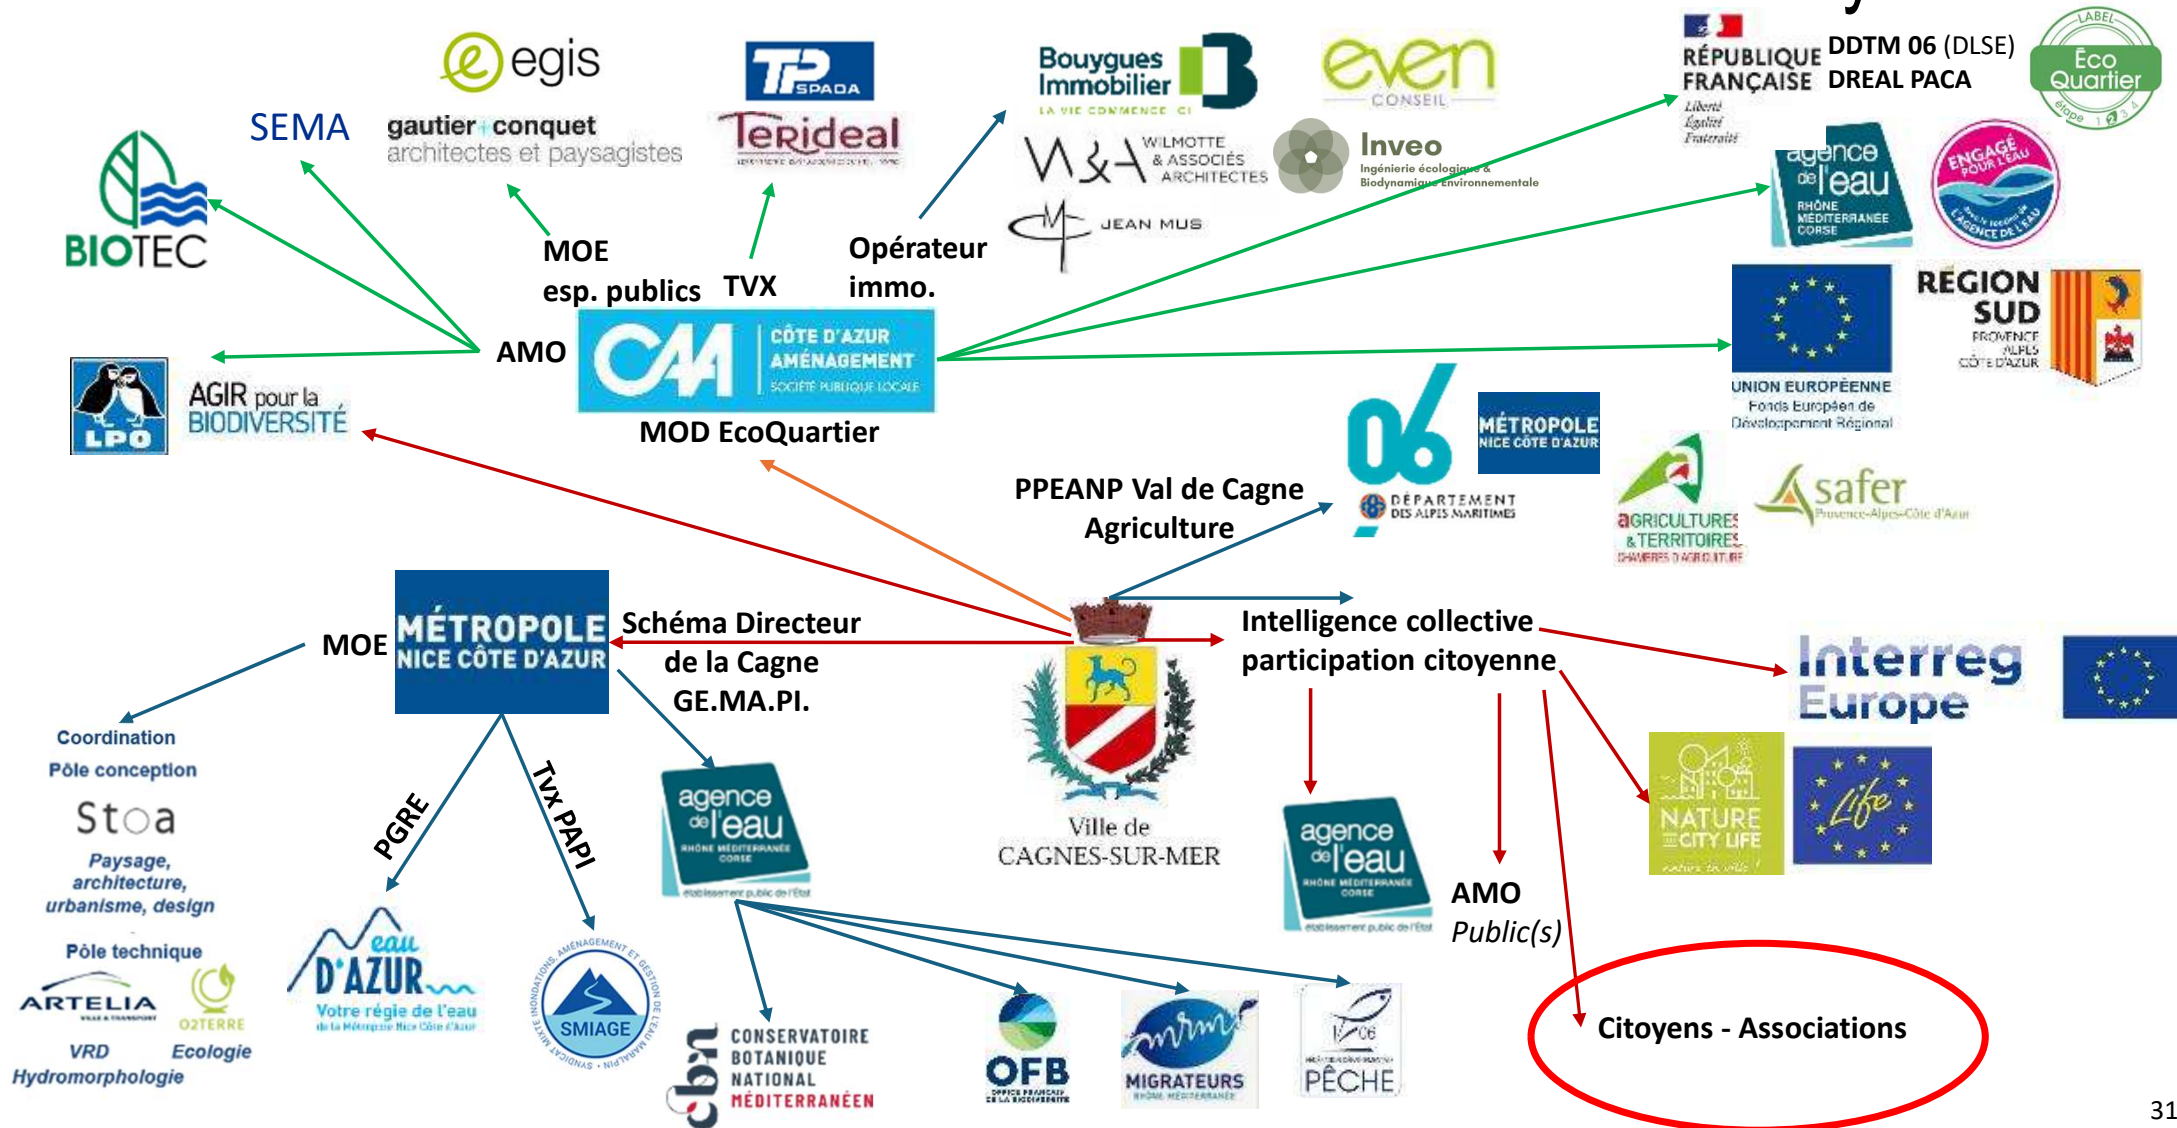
egis
gautier+conquet architectes et paysagistes
TP SPADA
Terideal
Bouygues Immobilier LA VIE COMMENCE ICI
even CONSEIL
W&A WILMOTTE & ASSOCIÉS ARCHITECTES
Inveo Ingénierie écologique & Biodynamique Environnementale
JEAN MUS
RÉPUBLIQUE FRANÇAISE Liberté Égalité Fraternité
DDTM 06 (DLSE)
DREAL PACA
LABEL Eco Quartier étape 1 2 3 4
SEMA
BIOTEC
MOE esp. publics
TVX
Opérateur immo.
agence de l'eau RHÔNE MÉDITERRANÉE CORSE
ENGAGÉ POUR L'EAU
AMO
CÔTE D'AZUR AMÉNAGEMENT SOCIÉTÉ PUBLIQUE LOCALE
UNION EUROPÉENNE Fonds Européen de Développement Régional
RÉGION SUD PROVENCE ALPES CÔTE D'AZUR
LPO
AGIR pour la BIODIVERSITÉ
MOD EcoQuartier
06 DÉPARTEMENT DES ALPES MARITIMES
MÉTROPOLE NICE CÔTE D'AZUR
PPEANP Val de Cagne Agriculture
AGRICULTURES & TERRITOIRES CHAMBRES D'AGRICULTURE
safer Provence-Alpes-Côte d'Azur
MOE
MÉTROPOLE NICE CÔTE D'AZUR
Schéma Directeur de la Cagne GE.MA.PI.
Intelligence collective participation citoyenne
Interreg Europe
Coordination
Pôle conception
Stoa
Paysage, architecture, urbanisme, design
Pôle technique
ARTELIA
O2TERRE
VRD
Hydromorphologie
Ecologie
PGRE
Tvx PAPI
eau D'AZUR Votre régie de l'eau
SMIAGE
agence de l'eau RHÔNE MÉDITERRANÉE CORSE établissement public de l'État
Ville de CAGNES-SUR-MER
agence de l'eau RHÔNE MÉDITERRANÉE CORSE établissement public de l'État
AMO Public(s)
NATURE CITY LIFE
Life
cbn CONSERVATOIRE BOTANIQUE NATIONAL MÉDITERRANÉEN
OFB
MIGRATEURS RHÔNE MÉDITERRANÉE
PÊCHE
Citoyens - Associations
31